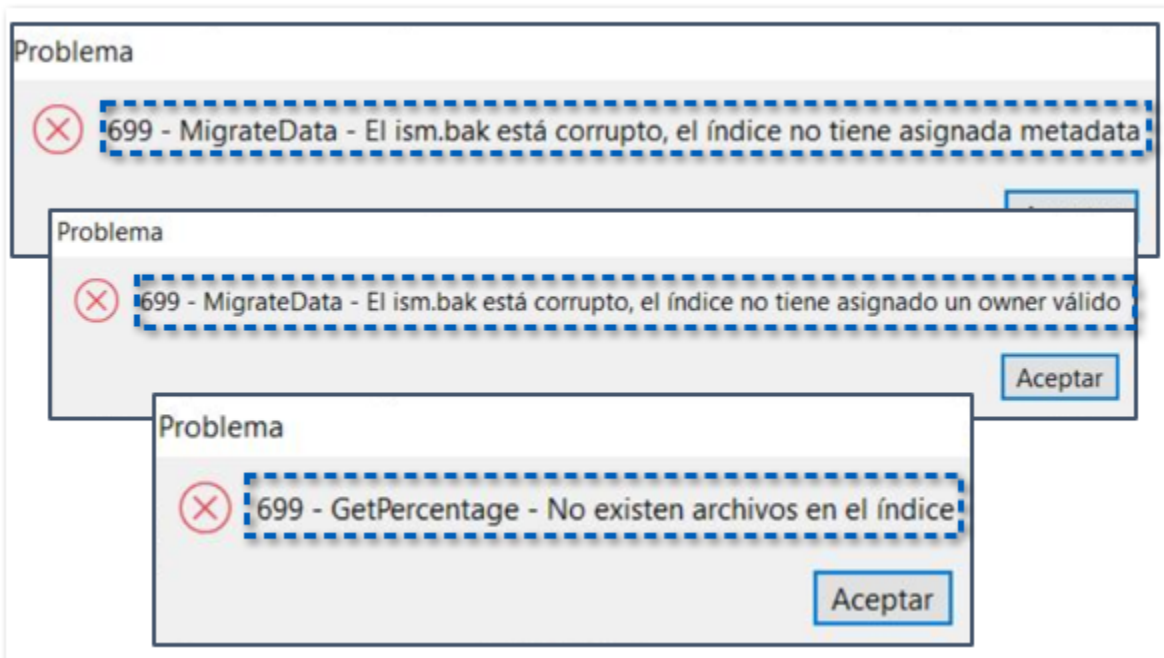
Problema

699 - MigrateData - El ism.bak está corrupto, el índice no tiene asignada metadata

Problema

699 - MigrateData - El ism.bak está corrupto, el índice no tiene asignado un owner válido

Aceptar

Problema

699 - GetPercentage - No existen archivos en el índice

Aceptar